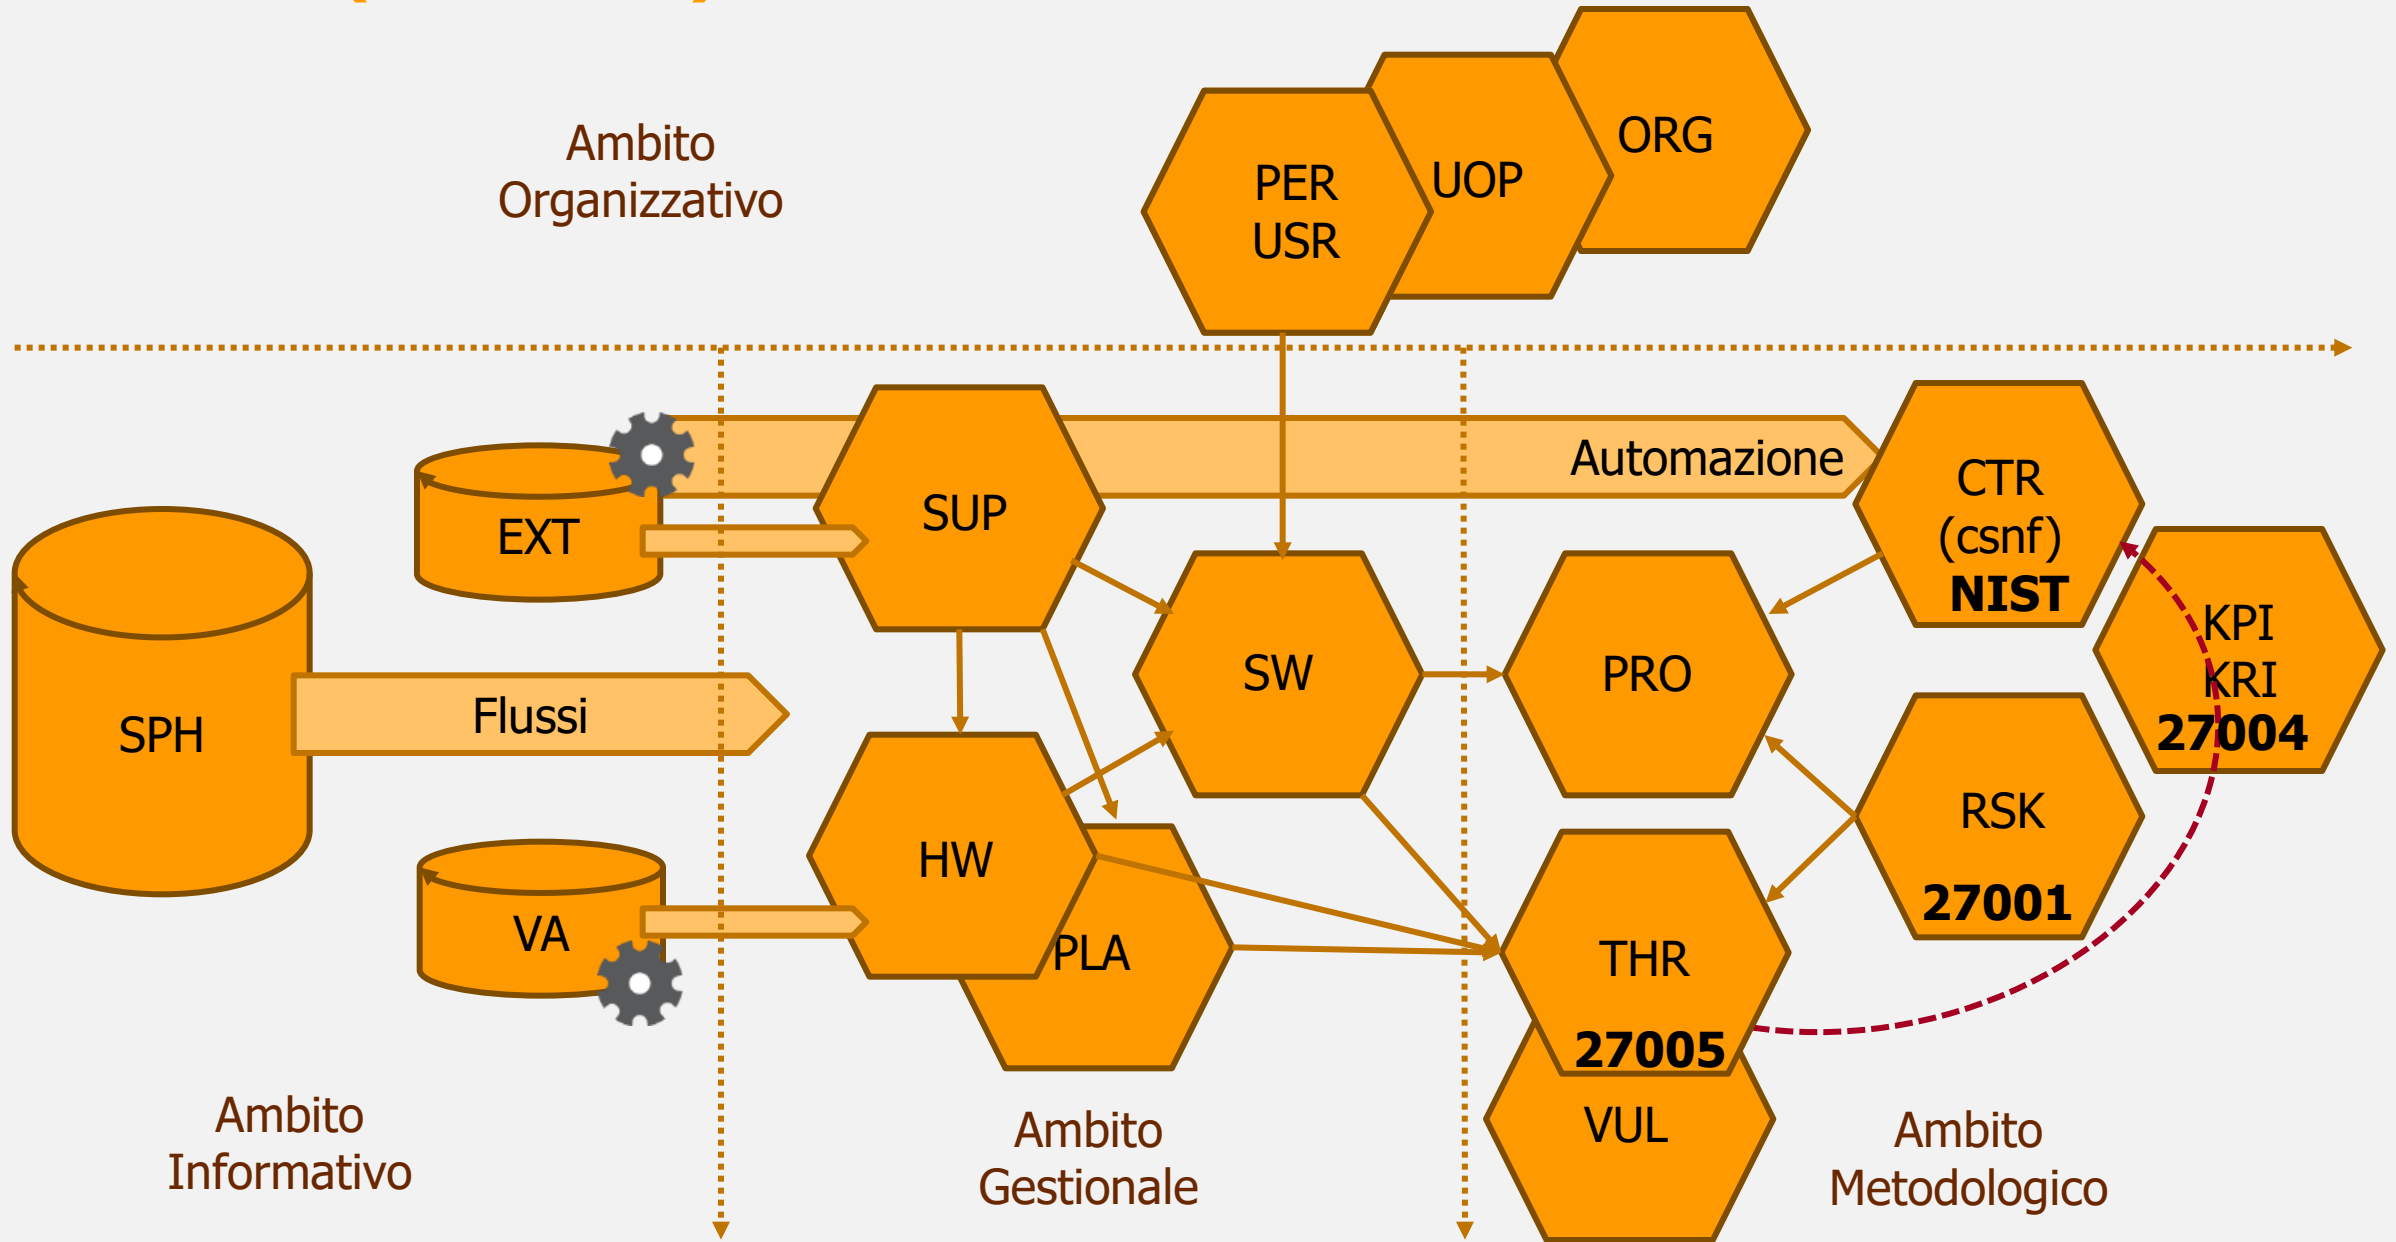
Ambito Organizzativo

PER USR

UOP

ORG

EXT

SUP

Automazione

CTR (csnf) NIST

SW

PRO

KPI KRI 27004

SPH

Flussi

HW

RSK 27001

VA

PLA

THR 27005

VUL

Ambito Informativo

Ambito Gestionale

Ambito Metodologico